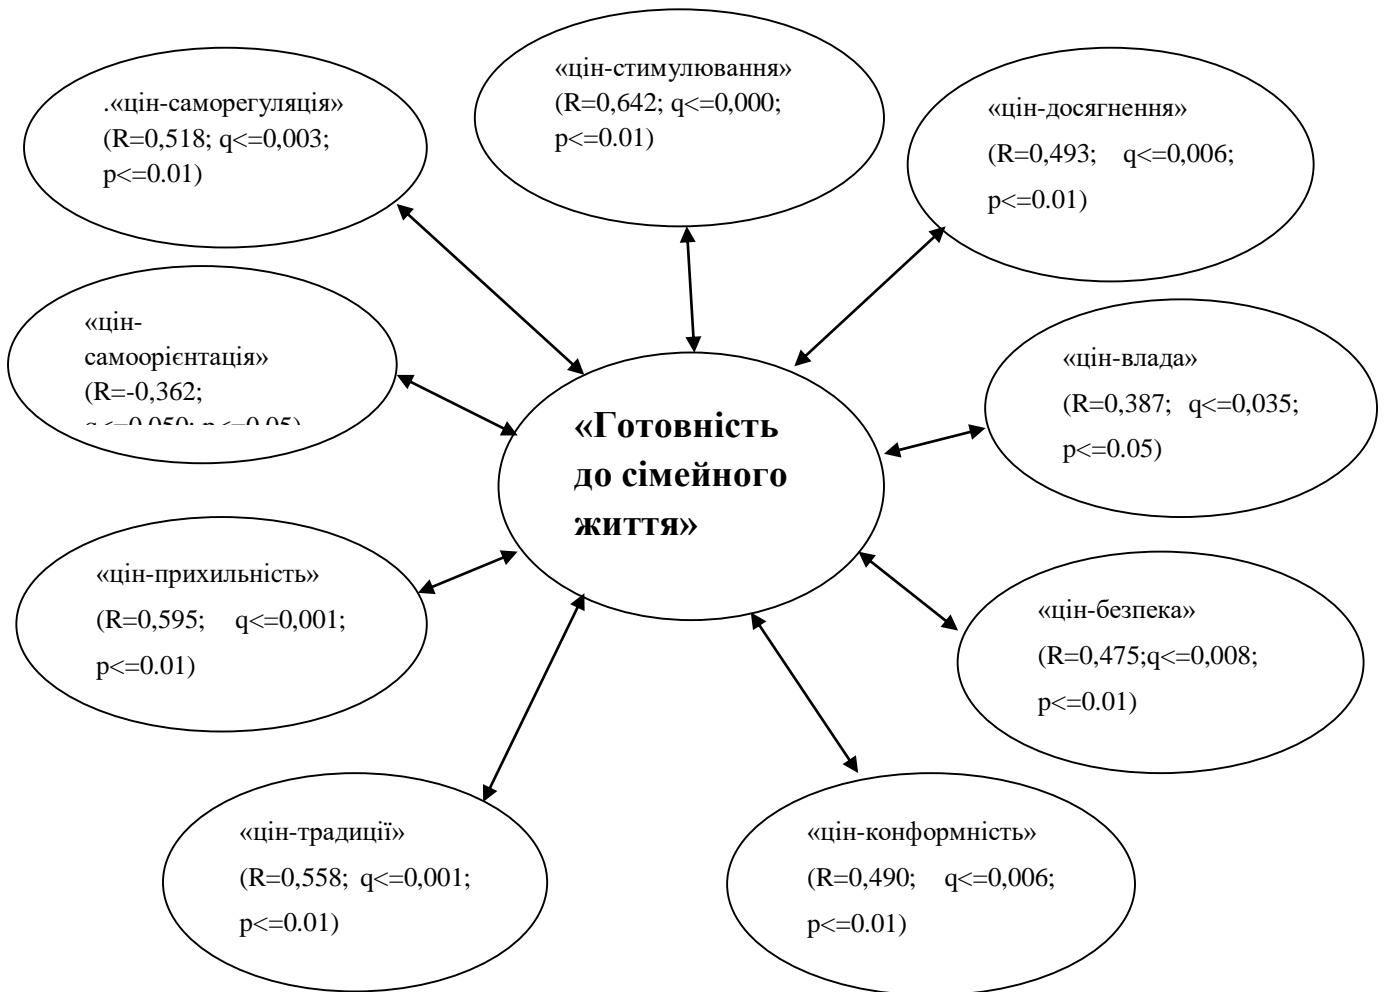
.«цін-саморегуляція» (R=0,518; q<=0,003; p<=0.01)

«цін-стимулювання» (R=0,642; q<=0,000; p<=0.01)

«цін-досягнення» (R=0,493; q<=0,006; p<=0.01)

«цін-самоорієнтація» (R=-0,362; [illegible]

«цін-влада» (R=0,387; q<=0,035; p<=0.05)

«Готовність до сімейного життя»

«цін-прихильність» (R=0,595; q<=0,001; p<=0.01)

«цін-безпека» (R=0,475;q<=0,008; p<=0.01)

«цін-традиції» (R=0,558; q<=0,001; p<=0.01)

«цін-конформність» (R=0,490; q<=0,006; p<=0.01)